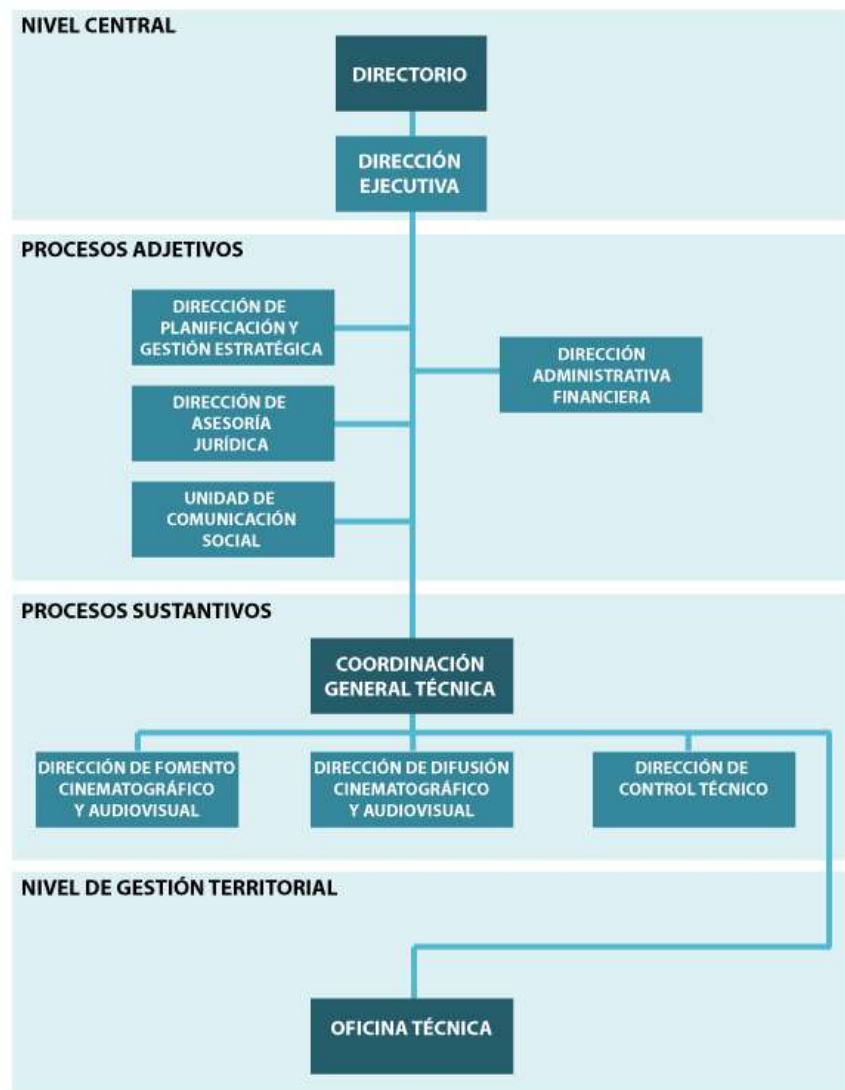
NIVEL CENTRAL

DIRECTORIO

DIRECCIÓN EJECUTIVA

PROCESOS ADJETIVOS

DIRECCIÓN DE PLANIFICACIÓN Y GESTIÓN ESTRATÉGICA

DIRECCIÓN ADMINISTRATIVA FINANCIERA

DIRECCIÓN DE ASESORÍA JURÍDICA

UNIDAD DE COMUNICACIÓN SOCIAL

PROCESOS SUSTANTIVOS

COORDINACIÓN GENERAL TÉCNICA

DIRECCIÓN DE FOMENTO CINEMATOGRÁFICO Y AUDIOVISUAL

DIRECCIÓN DE DIFUSIÓN CINEMATOGRÁFICO Y AUDIOVISUAL

DIRECCIÓN DE CONTROL TÉCNICO

NIVEL DE GESTIÓN TERRITORIAL

OFICINA TÉCNICA